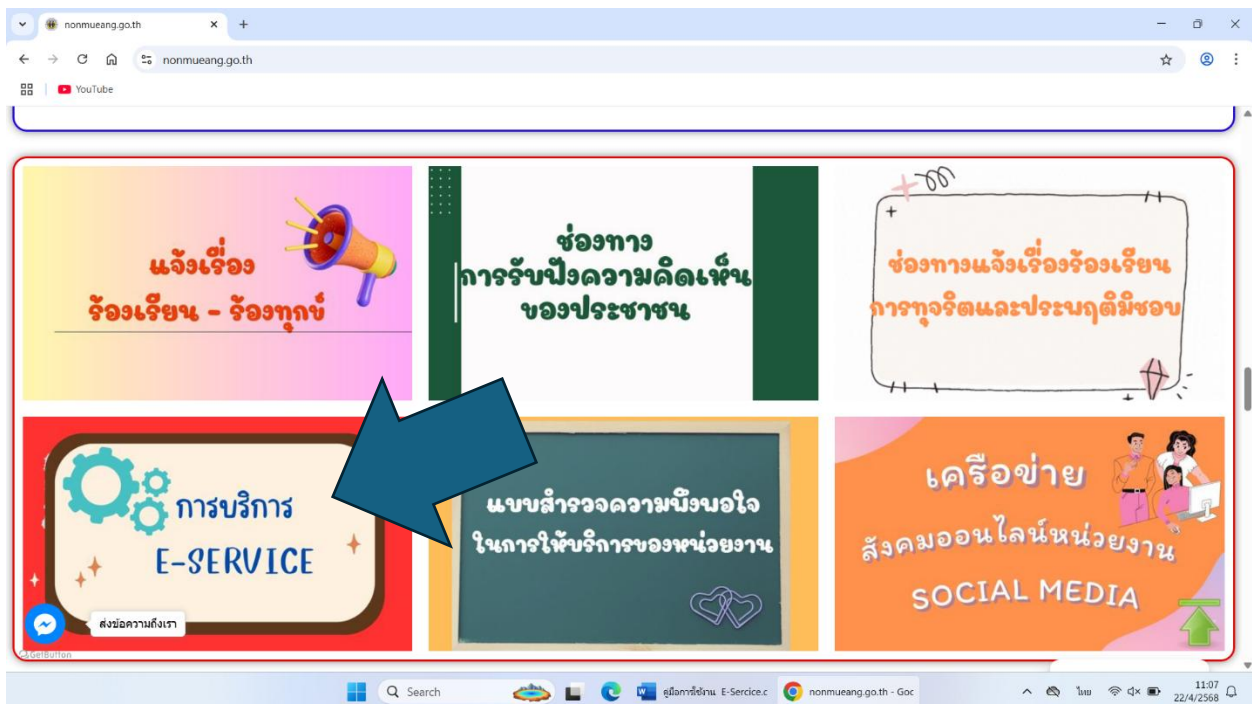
nonmueang.go.th

nonmueang.go.th

YouTube

แจ้งเรื่อง
ร้องเรียน - ร้องทุกข์

ช่องทาง
การรับฟังความคิดเห็น
ของประชาชน

ช่องทางแจ้งเรื่องร้องเรียน
การทุจริตและประพฤติมิชอบ

การบริการ
E-SERVICE

แบบสำรวจความพึงพอใจ
ในการให้บริการของหน่วยงาน

เครือข่าย
สังคมออนไลน์หน่วยงาน
SOCIAL MEDIA

ส่งข้อความถึงเรา

GetButton

Search

คู่มือการใช้งาน E-Sercice.c

nonmueang.go.th - Goo

ไทย

11:07
22/4/2568